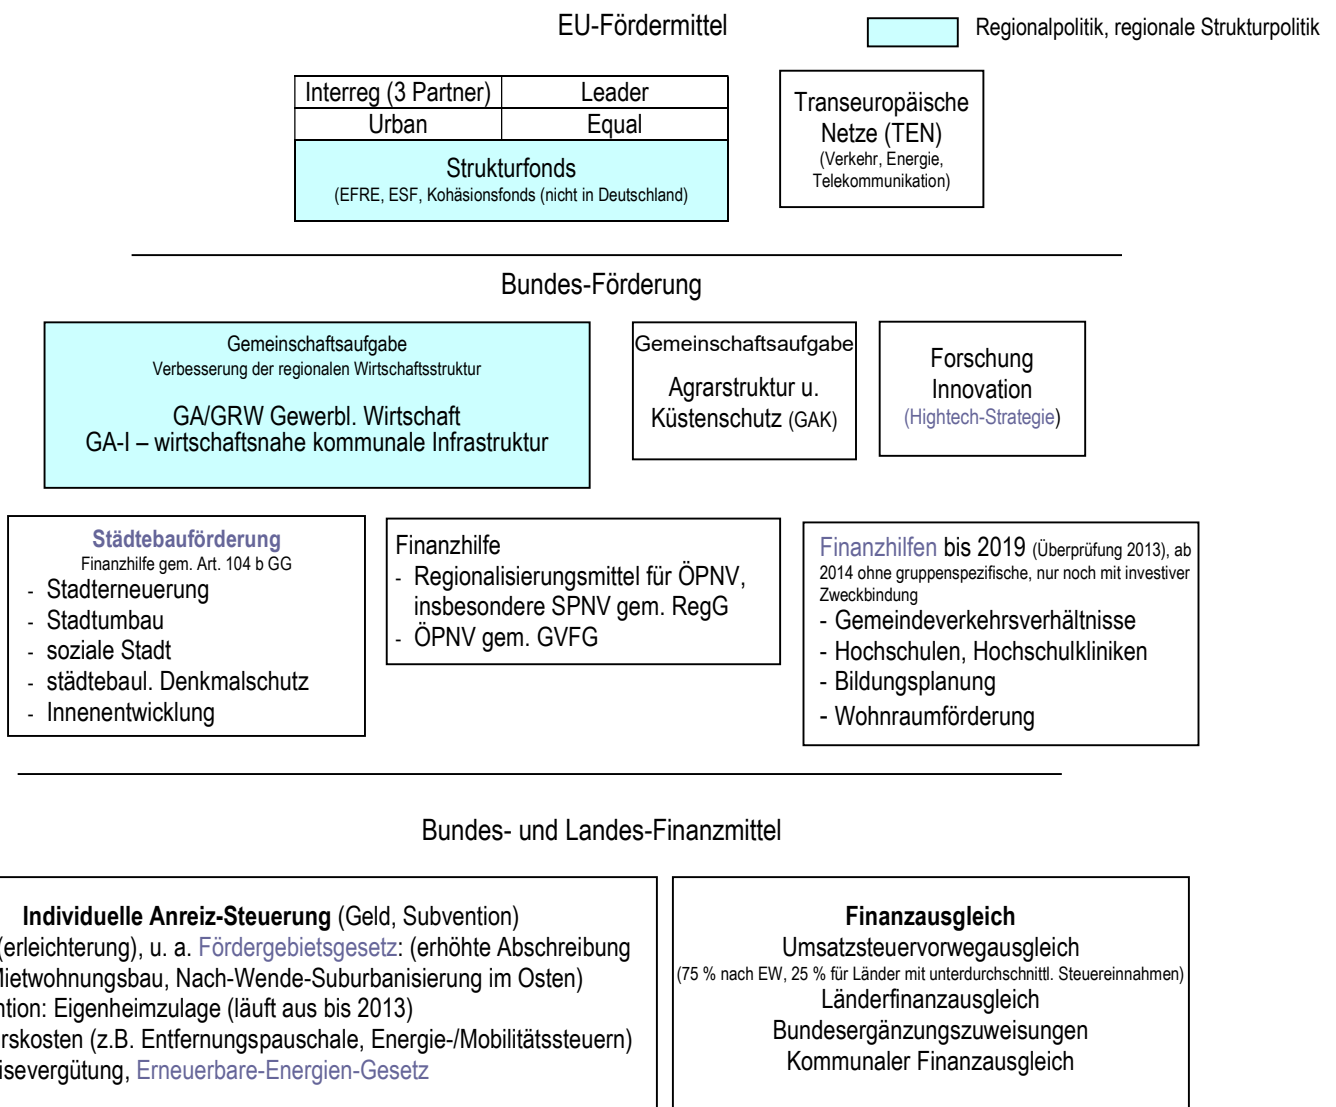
EU-Fördermittel

Regionalpolitik, regionale Strukturpolitik

| Interreg (3 Partner) | Leader |
|---|---|
| Urban | Equal |

Strukturfonds
(EFRE, ESF, Kohäsionsfonds (nicht in Deutschland)

Transeuropäische Netze (TEN)
(Verkehr, Energie, Telekommunikation)

Bundes-Förderung

Gemeinschaftsaufgabe
Verbesserung der regionalen Wirtschaftsstruktur

GA/GRW Gewerbl. Wirtschaft
GA-I – wirtschaftsnahe kommunale Infrastruktur

Gemeinschaftsaufgabe
Agrarstruktur u. Küstenschutz (GAK)

Forschung
Innovation
(Hightech-Strategie)

Städtebauförderung
Finanzhilfe gem. Art. 104 b GG
- Stadterneuerung
- Stadtumbau
- soziale Stadt
- städtebaul. Denkmalschutz
- Innenentwicklung

Finanzhilfe
- Regionalisierungsmittel für ÖPNV, insbesondere SPNV gem. RegG
- ÖPNV gem. GVFG

Finanzhilfen bis 2019 (Überprüfung 2013), ab 2014 ohne gruppenspezifische, nur noch mit investiver Zweckbindung
- Gemeindeverkehrsverhältnisse
- Hochschulen, Hochschulkliniken
- Bildungsplanung
- Wohnraumförderung

Bundes- und Landes-Finanzmittel

Individuelle Anreiz-Steuerung (Geld, Subvention)
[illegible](erleichterung), u. a. Fördergebietsgesetz: (erhöhte Abschreibung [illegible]ietwohnungsbau, Nach-Wende-Suburbanisierung im Osten)
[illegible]ntion: Eigenheimzulage (läuft aus bis 2013)
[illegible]rskosten (z.B. Entfernungspauschale, Energie-/Mobilitätssteuern)
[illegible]isevergütung, Erneuerbare-Energien-Gesetz

Finanzausgleich
Umsatzsteuervorwegausgleich
(75 % nach EW, 25 % für Länder mit unterdurchschnittl. Steuereinnahmen)
Länderfinanzausgleich
Bundesergänzungszuweisungen
Kommunaler Finanzausgleich